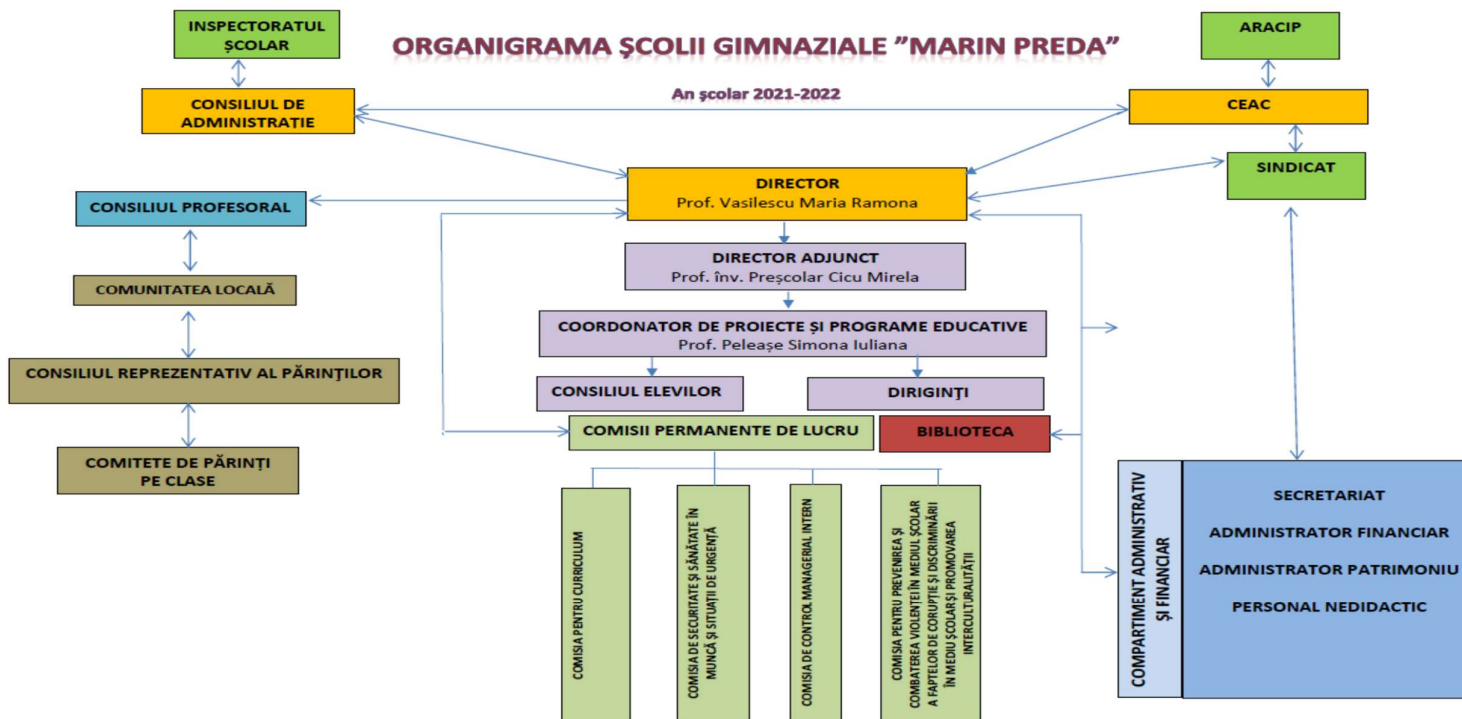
INSPECTORATUL ȘCOLAR

ORGANIGRAMA ȘCOLII GIMNAZIALE ”MARIN PREDA”

ARACIP

CONSILIUL DE ADMINISTRAȚIE

An școlar 2021-2022

CEAC

SINDICAT

DIRECTOR
Prof. Vasilescu Maria Ramona

CONSILIUL PROFESORAL

DIRECTOR ADJUNCT
Prof. înv. Preșcolar Cicu Mirela

COMUNITATEA LOCALĂ

COORDONATOR DE PROIECTE ȘI PROGRAME EDUCATIVE
Prof. Peleașe Simona Iuliana

CONSILIUL REPREZENTATIV AL PĂRINȚILOR

CONSILIUL ELEVILOR

DIRIGINȚI

COMISII PERMANENTE DE LUCRU

BIBLIOTECA

COMITETE DE PĂRINȚI PE CLASE

COMISIA PENTRU CURRICULUM

COMISIA DE SECURITATE ȘI SĂNĂTATE ÎN MUNCĂ ȘI SITUAȚII DE URGENȚĂ

COMISIA DE CONTROL MANAGERIAL INTERN

COMISIA PENTRU PREVENIREA ȘI COMBATEREA VIOLENȚEI ÎN MEDIUL ȘCOLAR A FAPTELOR DE CORUPȚIE ȘI DISCRIMINĂRII ÎN MEDIU ȘCOLAR ȘI PROMOVAREA INTERCULTURALITĂȚII

COMPARTIMENT ADMINISTRATIV ȘI FINANCIAR

SECRETARIAT
ADMINISTRATOR FINANCIAR
ADMINISTRATOR PATRIMONIU
PERSONAL NEDIDACTIC